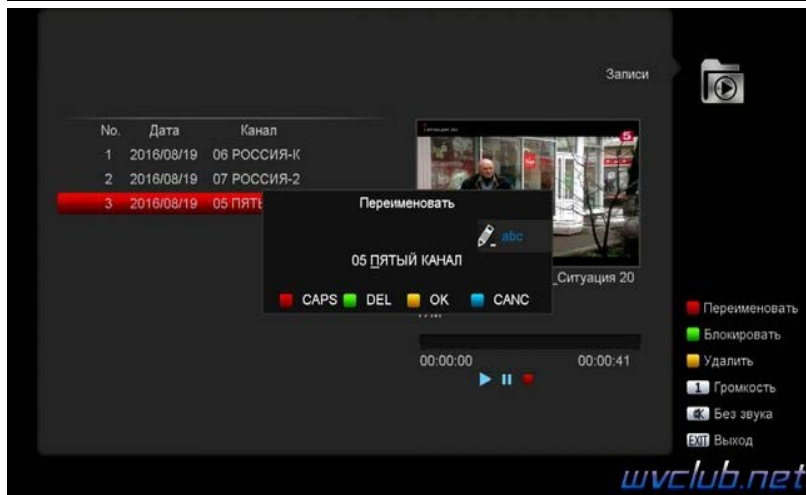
Записи

| No. | Дата | Канал |
|---|---|---|
| 1 | 2016/08/19 | 06 РОССИЯ-К |
| 2 | 2016/08/19 | 07 РОССИЯ-2 |
| 3 | 2016/08/19 | 05 ПЯТЬ |

Переименовать

abc

05 ПЯТЫЙ КАНАЛ

CAPS DEL OK CANC

_Ситуация 20

00:00:00 00:00:41

Переименовать
Блокировать
Удалить
1 Громкость
Без звука
EXIT Выход

wvclub.net